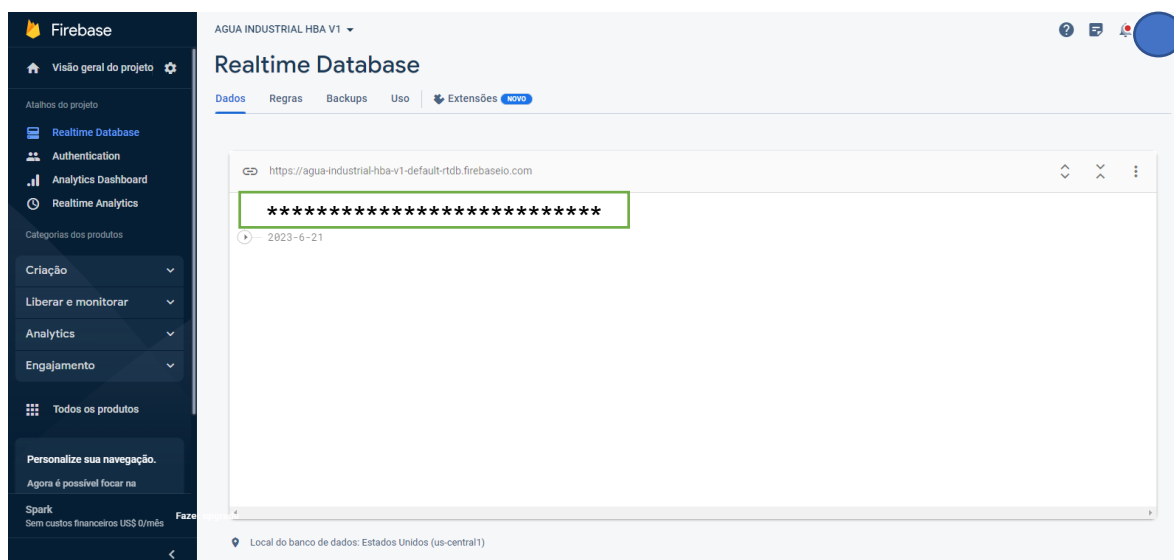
Firebase

Visão geral do projeto

Atalhos do projeto

Realtime Database

Authentication

Analytics Dashboard

Realtime Analytics

Categorias dos produtos

Criação

Liberar e monitorar

Analytics

Engajamento

Todos os produtos

Personalize sua navegação.

Agora é possível focar na

Spark
Sem custos financeiros US$ 0/mês

Faze

AGUA INDUSTRIAL HBA V1

Realtime Database

Dados Regras Backups Uso Extensões NOVO

https://agua-industrial-hba-v1-default-rtdb.firebaseio.com

**************************

2023-6-21

Local do banco de dados: Estados Unidos (us-central1)